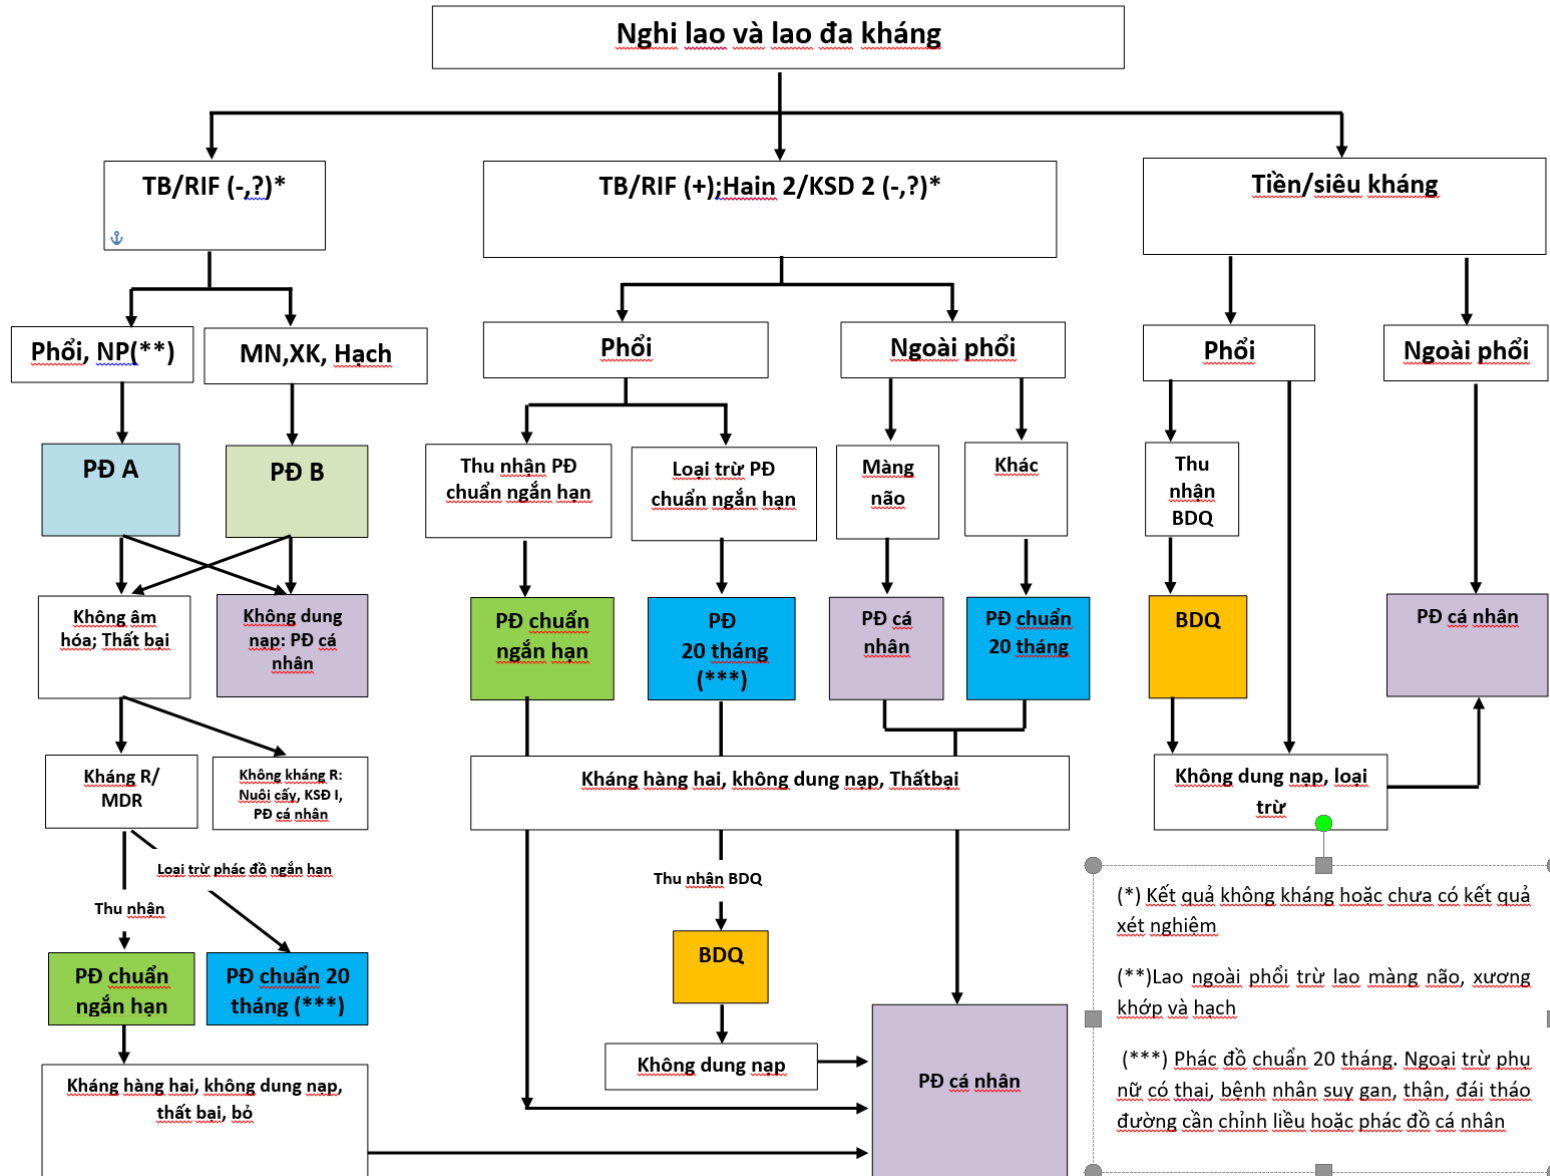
Nghi lao và lao đa kháng

TB/RIF (-,?)*

TB/RIF (+);Hain 2/KSD 2 (-,?)*

Tiền/siêu kháng

Phổi, NP(**)

MN,XK, Hạch

Phổi

Ngoài phổi

Phổi

Ngoài phổi

PĐ A

PĐ B

Thu nhận PĐ chuẩn ngắn hạn

Loại trừ PĐ chuẩn ngắn hạn

Màng não

Khác

Thu nhận BDQ

Không âm hóa; Thất bại

Không dung nạp: PĐ cá nhân

PĐ chuẩn ngắn hạn

PĐ 20 tháng (***)

PĐ cá nhân

PĐ chuẩn 20 tháng

BDQ

PĐ cá nhân

Kháng R/ MDR

Không kháng R: Nuôi cấy, KSĐ I, PĐ cá nhân

Kháng hàng hai, không dung nạp, Thấtbại

Không dung nạp, loại trừ

Loại trừ phác đồ ngắn hạn

Thu nhận

Thu nhận BDQ

(*) Kết quả không kháng hoặc chưa có kết quả xét nghiệm

(**)Lao ngoài phổi trừ lao màng não, xương khớp và hạch

(***) Phác đồ chuẩn 20 tháng. Ngoại trừ phụ nữ có thai, bệnh nhân suy gan, thận, đái tháo đường cần chỉnh liều hoặc phác đồ cá nhân

PĐ chuẩn ngắn hạn

PĐ chuẩn 20 tháng (***)

BDQ

Không dung nạp

PĐ cá nhân

Kháng hàng hai, không dung nạp, thất bại, bỏ